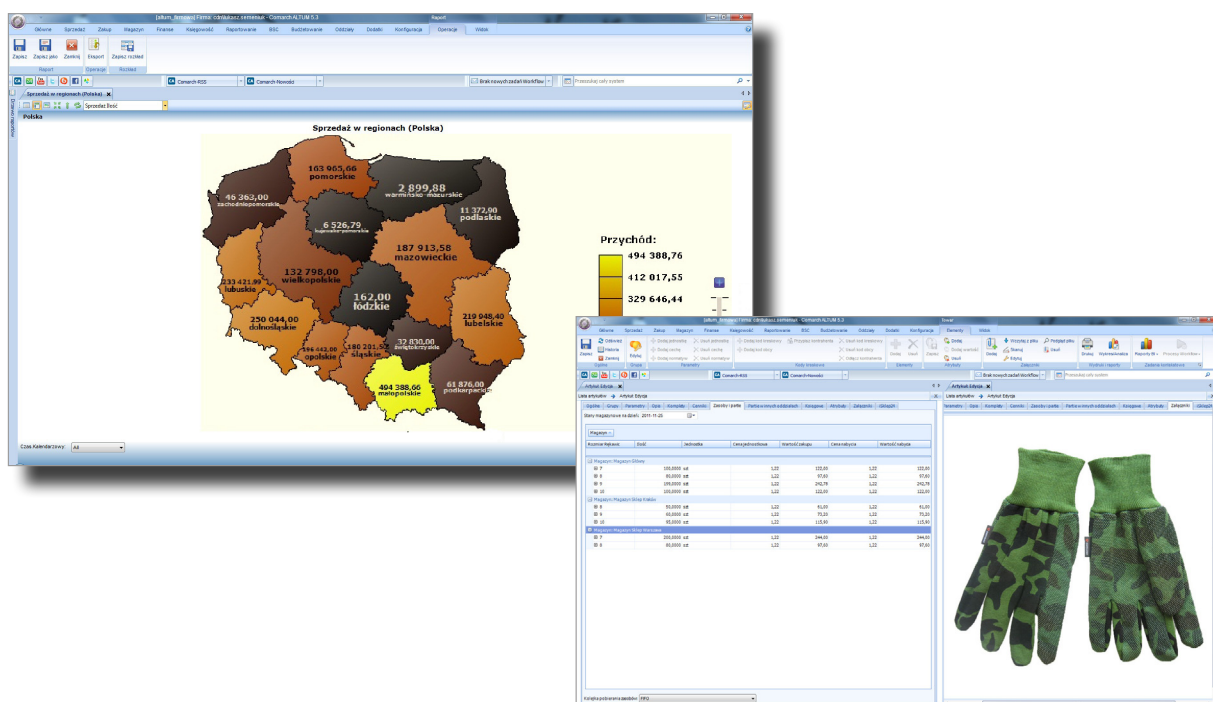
[altum_firmowy] Firma: cdn\lukasz.semeniuk - Comarch ALTUM 5.3

Raport

Ogólne Sprzedaż Zakup Magazyn Finanse Księgowość Raportowanie BSC Budżetowanie Oddziały Dodatki Konfiguracja Operacje Widok

Zapisz Zapisz jako Zamknij Eksport Zapisz rozkład

Raport Operacje Rozkład

Comarch RSS Comarch Nowości Brak nowych zadań Workflow Przeszukaj cały system

Sprzedaż w regionach (Polska)

Sprzedaż Ilość

Polska

Sprzedaż w regionach (Polska)

163 965,66 pomorskie

2 899,88 warmińsko-mazurskie

46 363,00 zachodniopomorskie

6 526,79 kujawsko-pomorskie

11 372,00 podlaskie

187 913,58 mazowieckie

132 798,00 wielkopolskie

233 421,99 lubuskie

162,00 łódzkie

219 048,40 lubelskie

250 044,00 dolnośląskie

196 443,00 opolskie

180 201,52 śląskie

32 830,00 świętokrzyskie

404 388,66 małopolskie

61 876,00 podkarpackie

Przychód:

494 388,76

412 017,55

329 646,44

Czas Kalendarzowy: All

[altum_firmowy] Firma: cdn\lukasz.semeniuk - Comarch ALTUM 5.3

Towar

Ogólne Sprzedaż Zakup Magazyn Finanse Księgowość Raportowanie BSC Budżetowanie Oddziały Dodatki Konfiguracja Elementy Widok

Zapisz Odśwież Historia Zamknij Edytuj Dodaj Usuń Wczytaj z pliku Otwórz Edytuj Podgląd pliku Usuń Drukuj Wykresy/Analizy Raporty BI

Artykuł Edycja

Lista artykułów Artykuł Edycja

Ogólne Grupy Parametry Ceny Komplety Cennik Zasoby i partie Partie w innych oddziałach Księgowe Atrybuty Załączniki Gwarancje

Stany magazynowe na dzień: 2011-11-25

Magazyn

| Kod partii | Ilość | Jednostka | Cena jednostkowa | Wartość zakupu | Cena nabycia | Wartość nabycia |
|---|---|---|---|---|---|---|
| Magazyn: Magazyn Główny | | | | | | |
| 7 | 100,0000 | szt | 1,22 | 122,00 | 1,22 | 122,00 |
| 8 | 80,0000 | szt | 1,22 | 97,60 | 1,22 | 97,60 |
| 9 | 199,0000 | szt | 1,22 | 242,78 | 1,22 | 242,78 |
| 10 | 100,0000 | szt | 1,22 | 122,00 | 1,22 | 122,00 |
| Magazyn: Magazyn Sklep Kraków | | | | | | |
| 6 | 50,0000 | szt | 1,22 | 61,00 | 1,22 | 61,00 |
| 8 | 60,0000 | szt | 1,22 | 73,20 | 1,22 | 73,20 |
| 10 | 95,0000 | szt | 1,22 | 115,90 | 1,22 | 115,90 |
| Magazyn: Magazyn Sklep Warszawa | | | | | | |
| 7 | 200,0000 | szt | 1,22 | 244,00 | 1,22 | 244,00 |
| 8 | 80,0000 | szt | 1,22 | 97,60 | 1,22 | 97,60 |

Kolejka pobierania zasobów: FIFO